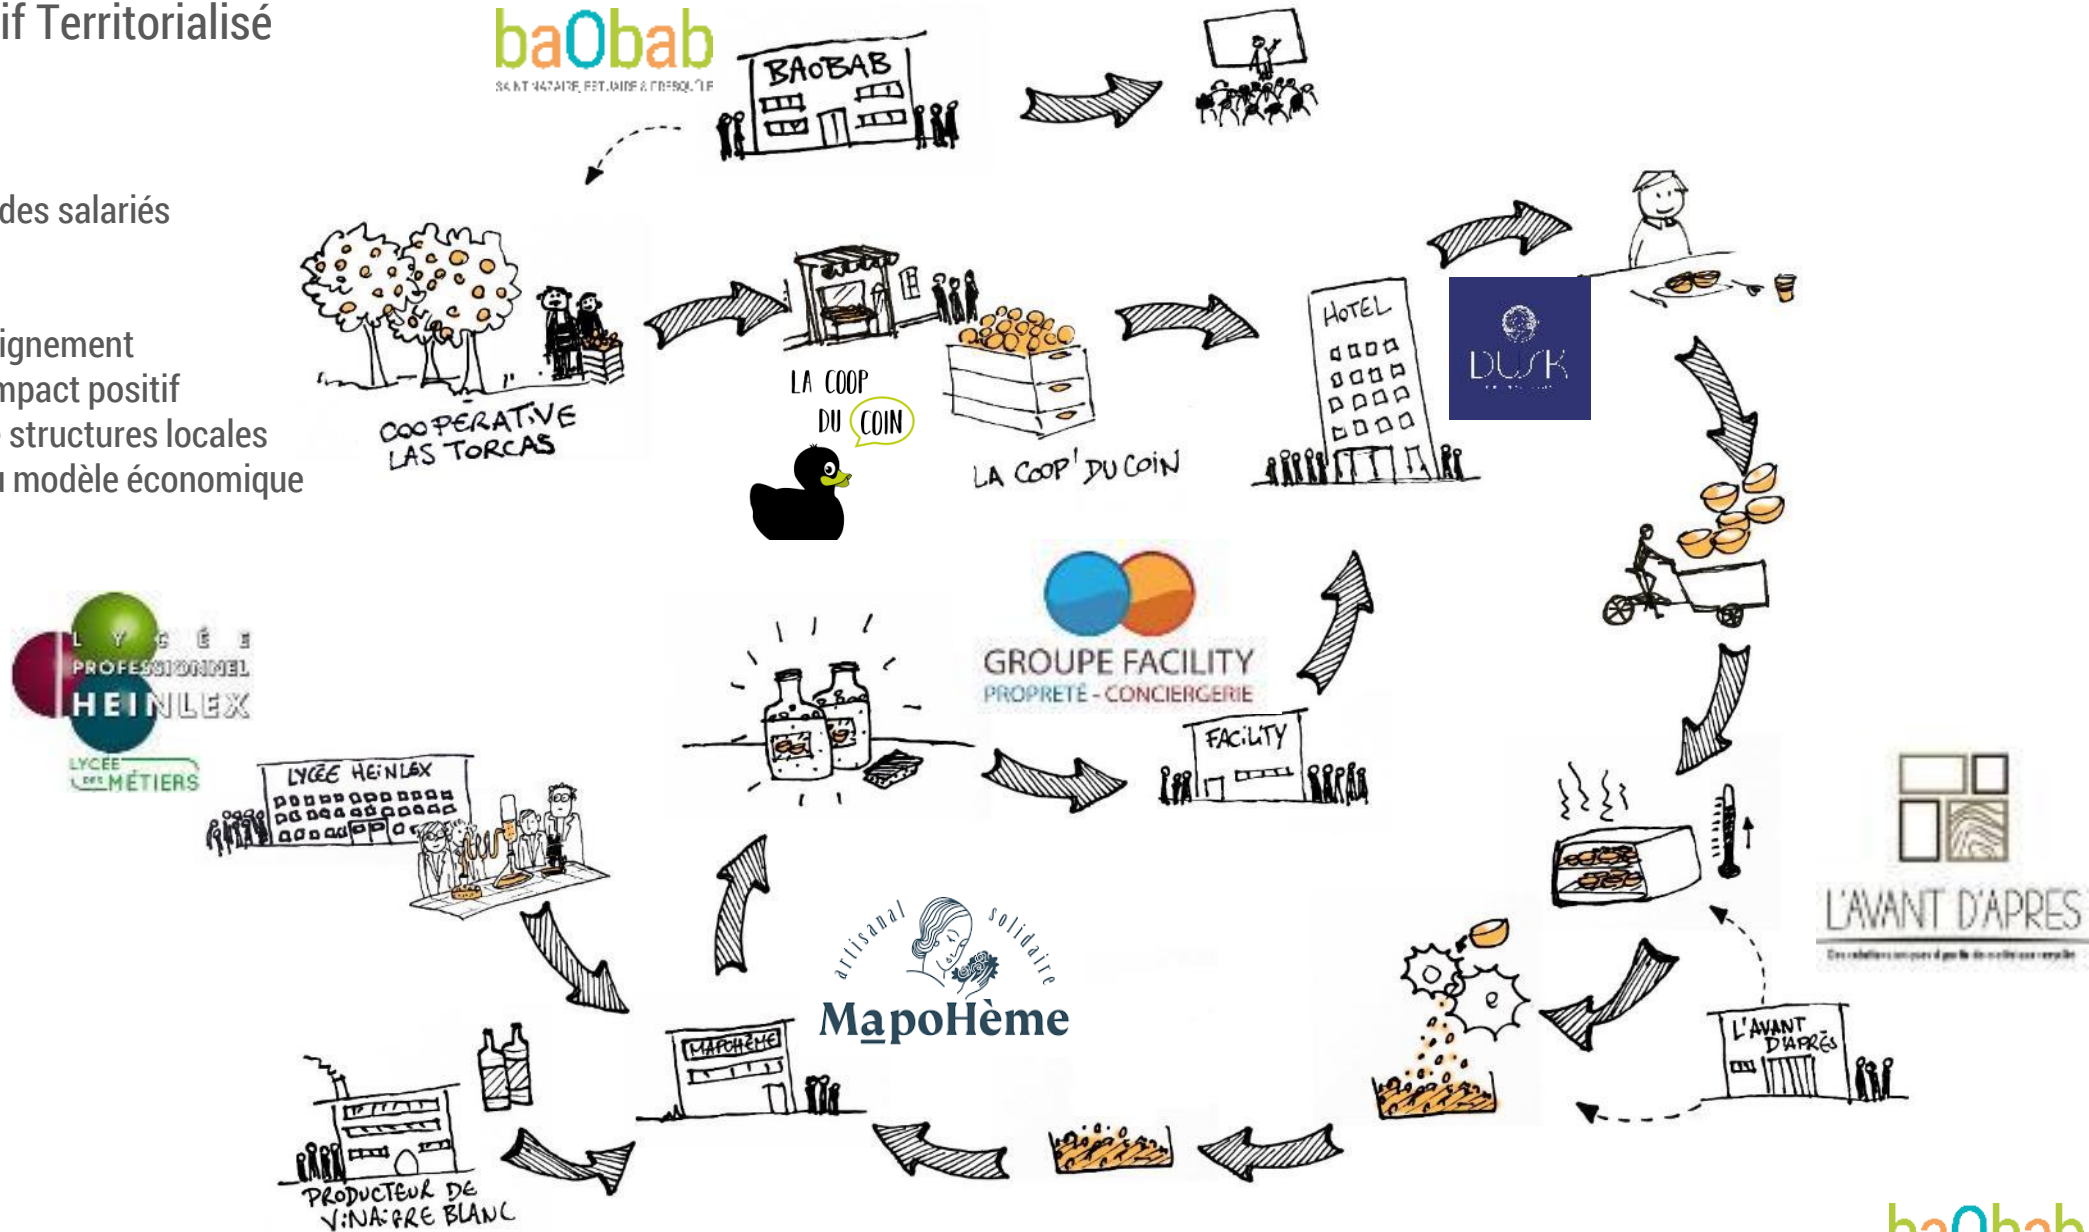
if Territorialisé

des salariés

ignement
npact positif
structures locales
ı modèle économique

baObab
SAINT NAZAIRE ESTUAIRE & PRESQU'ÎLE

BAOBAB

COOPÉRATIVE LAS TORCAS

LA COOP DU COIN

LA COOP' DU COIN

HOTEL

DUSK

LYCÉE PROFESSIONNEL HEINLEX
LYCÉE DES MÉTIERS

LYCÉE HEINLEX

GROUPE FACILITY
PROPRETÉ - CONCIERGERIE

FACILITY

L'AVANT D'APRÈS

artisanal solidaire
MapoHème

MAPOHÈME

L'AVANT D'APRÈS

PRODUCTEUR DE VINAIGRE BLANC

baObab